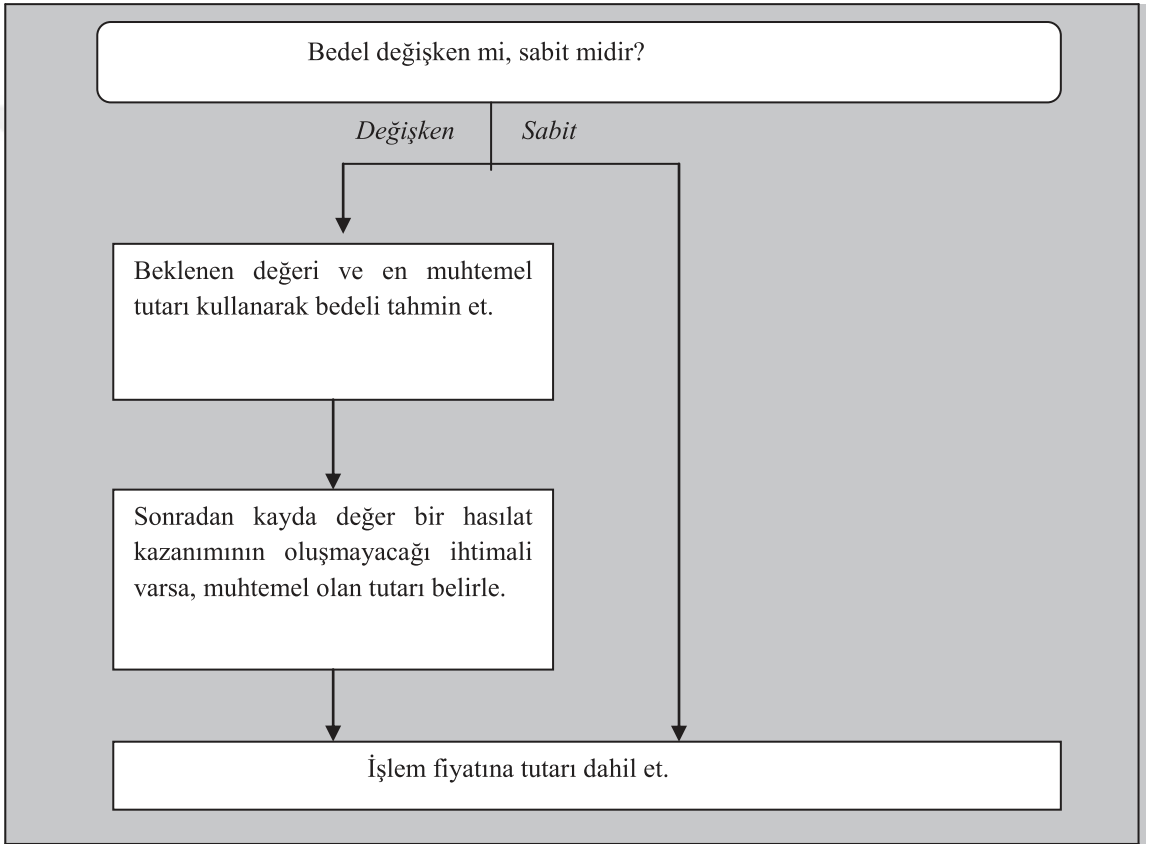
Bedel değişken mi, sabit midir?

Değişken

Sabit

Beklenen değeri ve en muhtemel tutarı kullanarak bedeli tahmin et.

Sonradan kayda değer bir hasılat kazanımının oluşmayacağı ihtimali varsa, muhtemel olan tutarı belirle.

İşlem fiyatına tutarı dahil et.